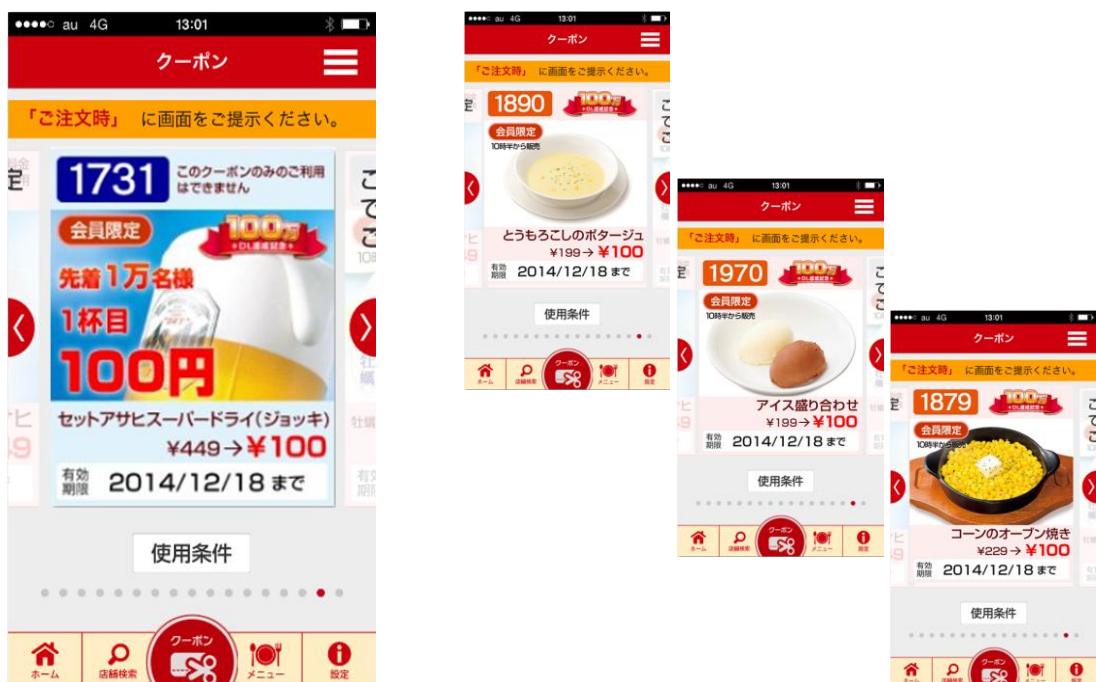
au 4G 13:01

クーポン

「ご注文時」 に画面をご提示ください。

1731 このクーポンのみのご利用はできません

会員限定

100万 DL達成記念

先着1万名様

1杯目

100円

セットアサヒスーパードライ(ジョッキ)

¥449→¥100

有効期限 2014/12/18 まで

使用条件

ホーム 店舗検索 クーポン メニュー 設定

au 4G 13:01

クーポン

「ご注文時」 に画面をご提示ください。

1890

100万 DL達成記念

会員限定

10時半から販売

とうもろこしのポタージュ

¥199→¥100

有効期限 2014/12/18 まで

使用条件

ホーム 店舗検索 クーポン メニュー 設定

au 4G 13:01

クーポン

「ご注文時」 に画面をご提示ください。

1970

100万 DL達成記念

会員限定

10時半から販売

アイス盛り合わせ

¥199→¥100

有効期限 2014/12/18 まで

使用条件

ホーム 店舗検索 クーポン メニュー 設定

au 4G 13:01

クーポン

「ご注文時」 に画面をご提示ください。

1879

100万 DL達成記念

会員限定

10時半から販売

コーンのオーブン焼き

¥229→¥100

有効期限 2014/12/18 まで

使用条件

ホーム 店舗検索 クーポン メニュー 設定